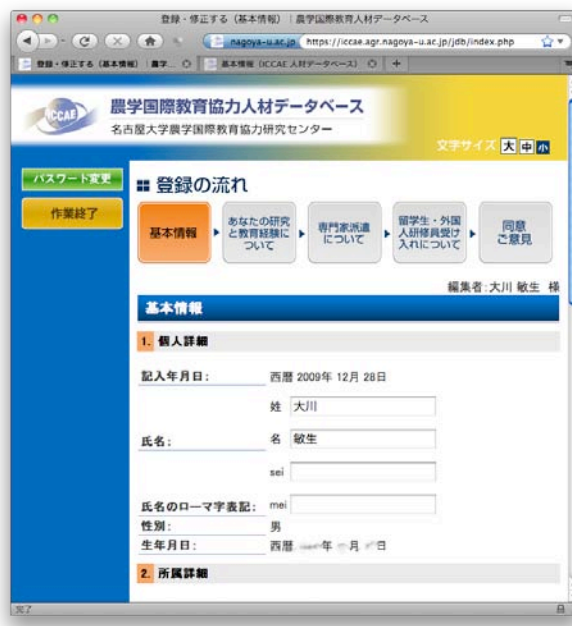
登録・修正する（基本情報）｜農学国際教育人材データベース

nagoya-u.ac.jp https://iccae.agr.nagoya-u.ac.jp/jdb/index.php

登録・修正する（基本情報）｜農学... 基本情報（ICCAE 人材データベース）

ICCAE 農学国際教育協力人材データベース
名古屋大学農学国際教育協力研究センター

文字サイズ 大 中 小

パスワード変更

作業終了

登録の流れ

基本情報 ▸ あなたの研究と教育経験について ▸ 専門家派遣について ▸ 留学生・外国人研修員受け入れについて ▸ 同意ご意見

編集者:大川 敏生 様

基本情報

1. 個人詳細

記入年月日: 西暦 2009年 12月 28日

氏名: 姓 大川
名 敏生

氏名のローマ字表記: sei
mei

性別: 男

生年月日: 西暦 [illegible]年 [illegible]月 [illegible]日

2. 所属詳細

完了